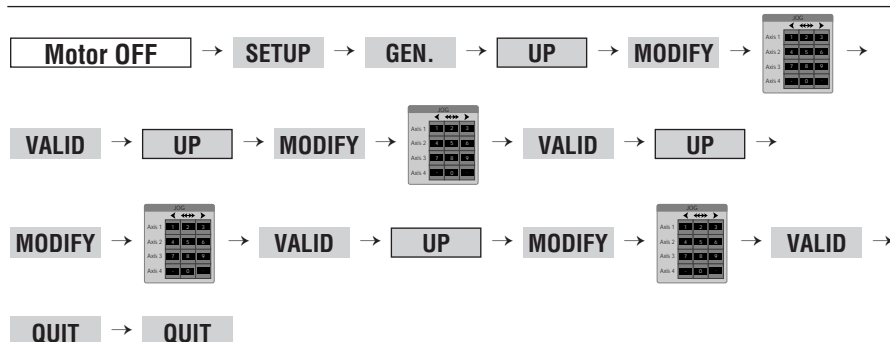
Motor OFF → SETUP → GEN. → UP → MODIFY →

JOG
Axis 1 1 2 3
Axis 2 4 5 6
Axis 3 7 8 9
Axis 4 - 0

→

VALID → UP → MODIFY →

JOG
Axis 1 1 2 3
Axis 2 4 5 6
Axis 3 7 8 9
Axis 4 - 0

→ VALID → UP →

MODIFY →

JOG
Axis 1 1 2 3
Axis 2 4 5 6
Axis 3 7 8 9
Axis 4 - 0

→ VALID → UP → MODIFY →

JOG
Axis 1 1 2 3
Axis 2 4 5 6
Axis 3 7 8 9
Axis 4 - 0

→ VALID →

QUIT → QUIT